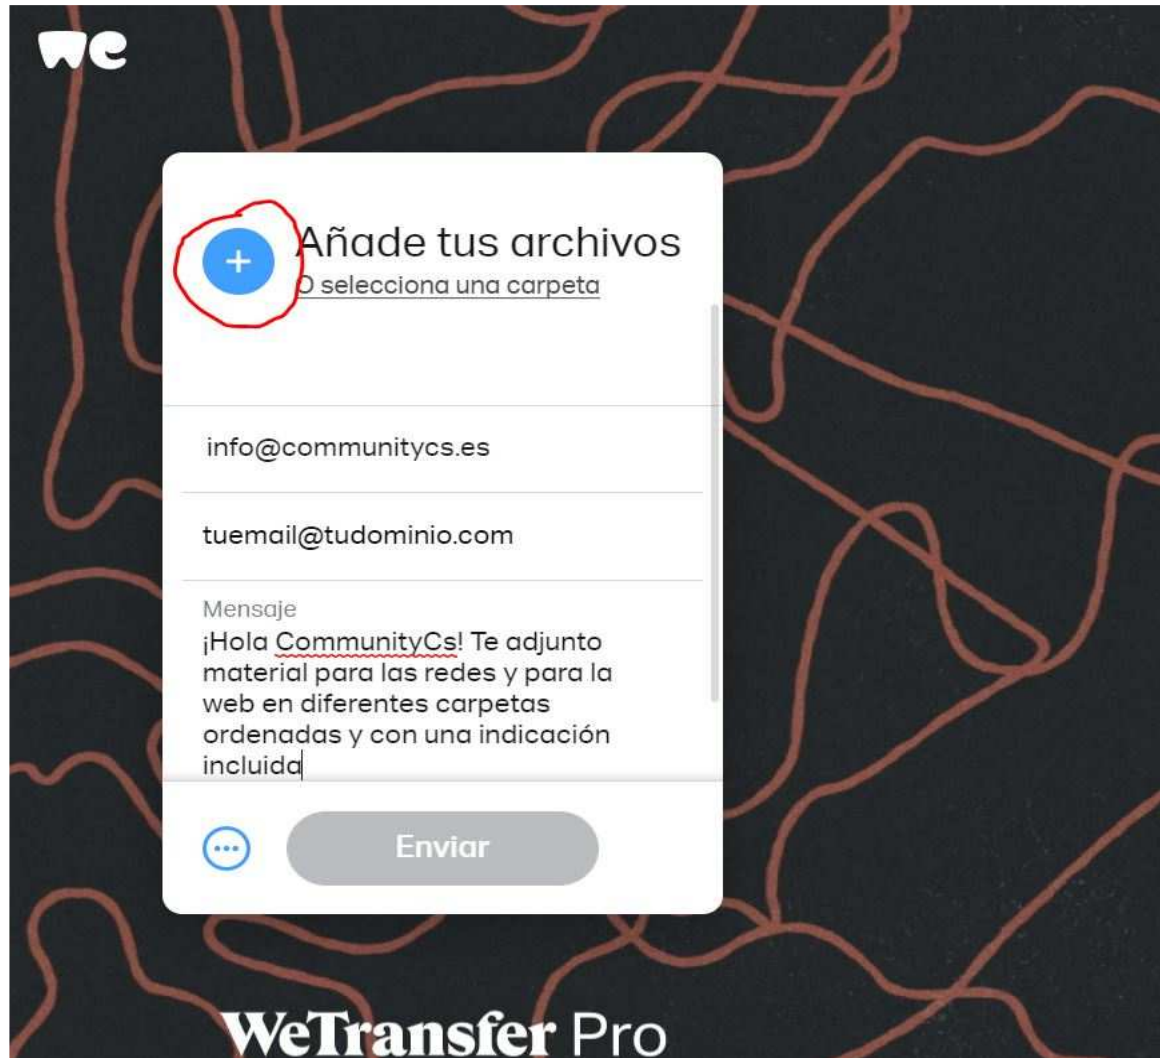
we

+

Añade tus archivos

O selecciona una carpeta

info@communitycs.es

tuemail@tudominio.com

Mensaje

¡Hola CommunityCs! Te adjunto material para las redes y para la web en diferentes carpetas ordenadas y con una indicación incluida

Enviar

WeTransfer Pro